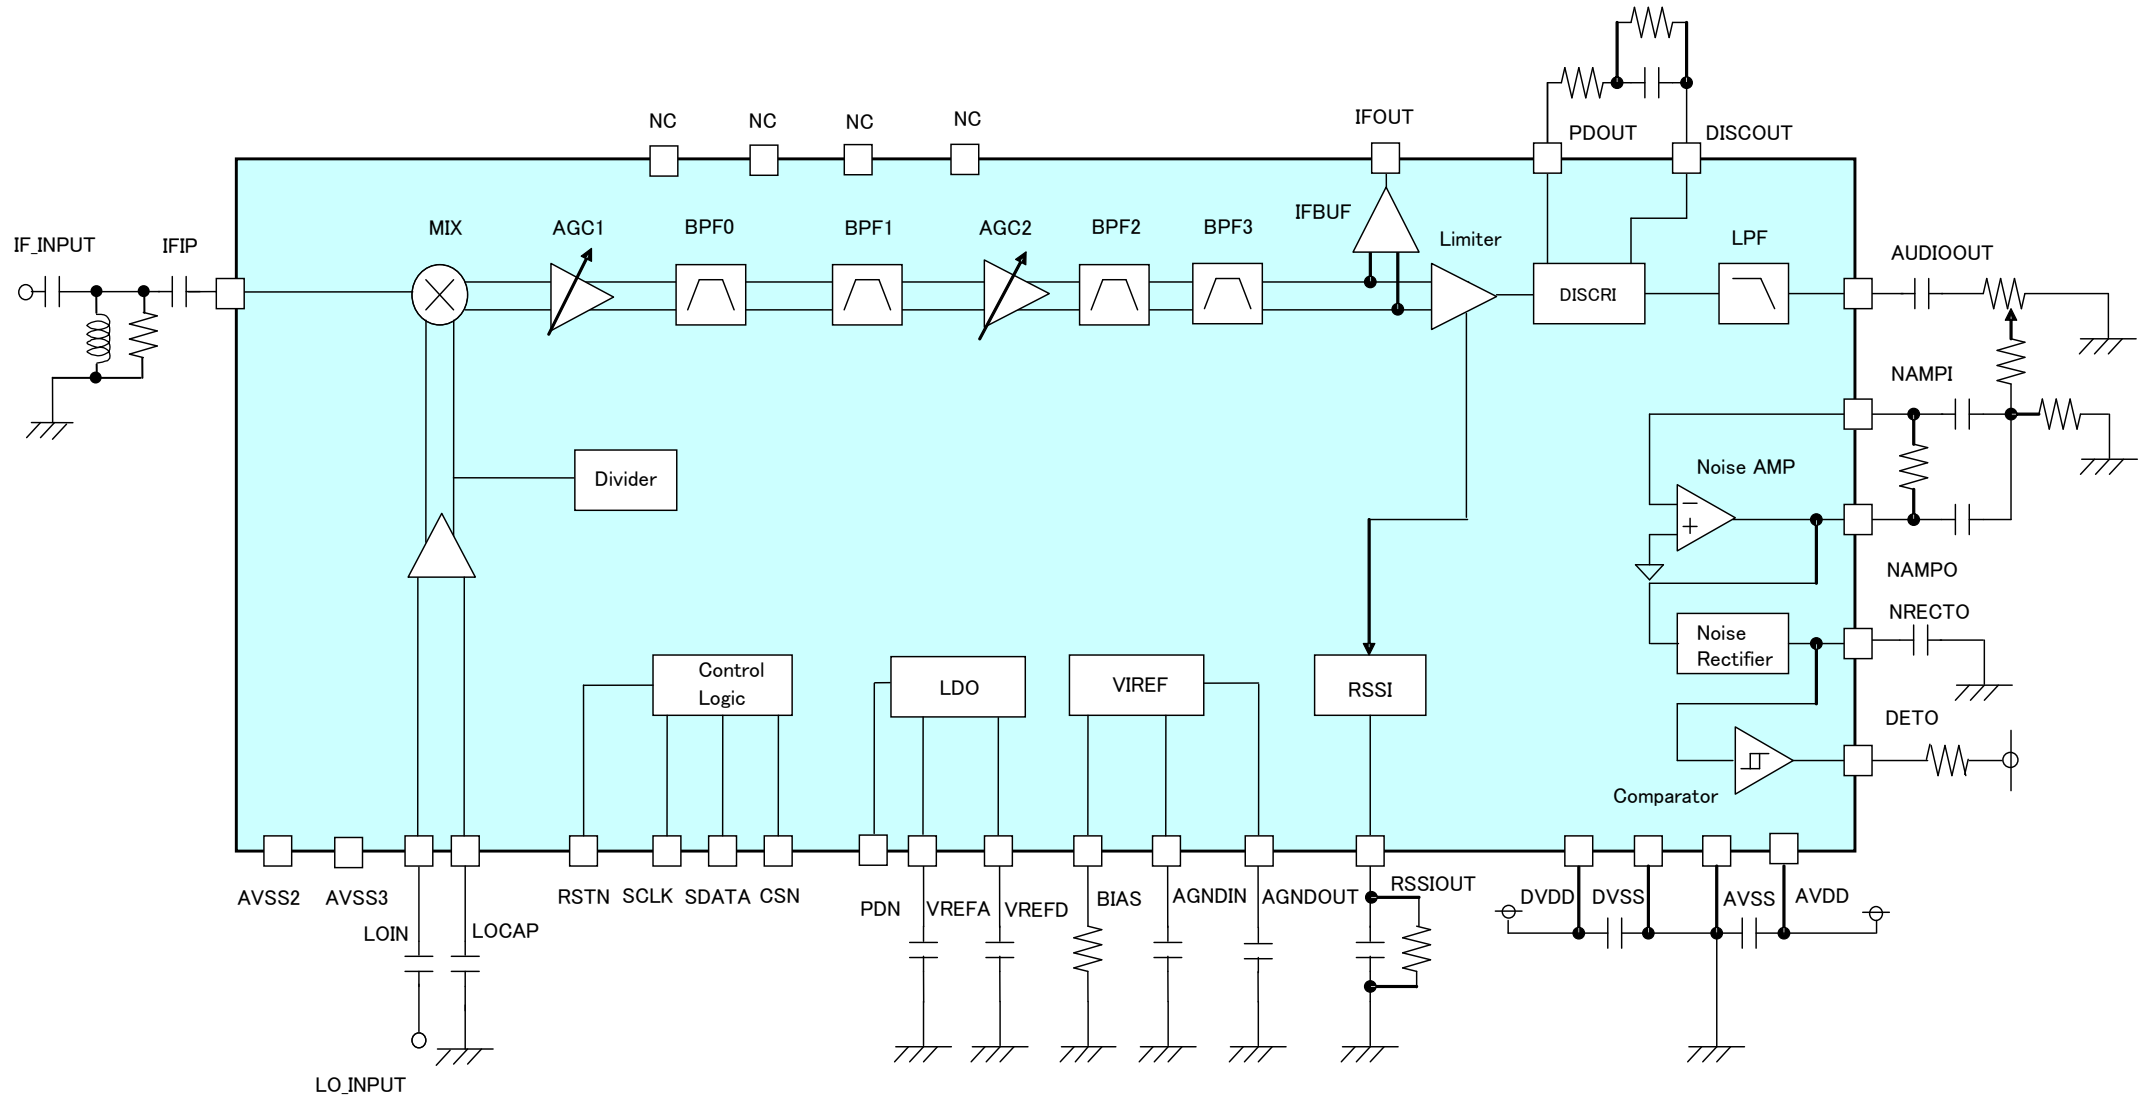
NC NC NC NC IFOUT PDOUT DISCOUT

IF_INPUT IFIP MIX AGC1 BPF0 BPF1 AGC2 BPF2 BPF3 IFBUF Limiter DISCRI LPF AUDIOOUT

NAMPI

Noise AMP

Divider

NAMPO

NRECTO

Noise Rectifier

Control Logic

LDO

VIREF

RSSI

DETO

Comparator

AVSS2 AVSS3 LOIN LOCAP RSTN SCLK SDATA CSN PDN VREFA VREFD BIAS AGNDIN AGNDOUT RSSIOUT DVDD DVSS AVSS AVDD

LO_INPUT